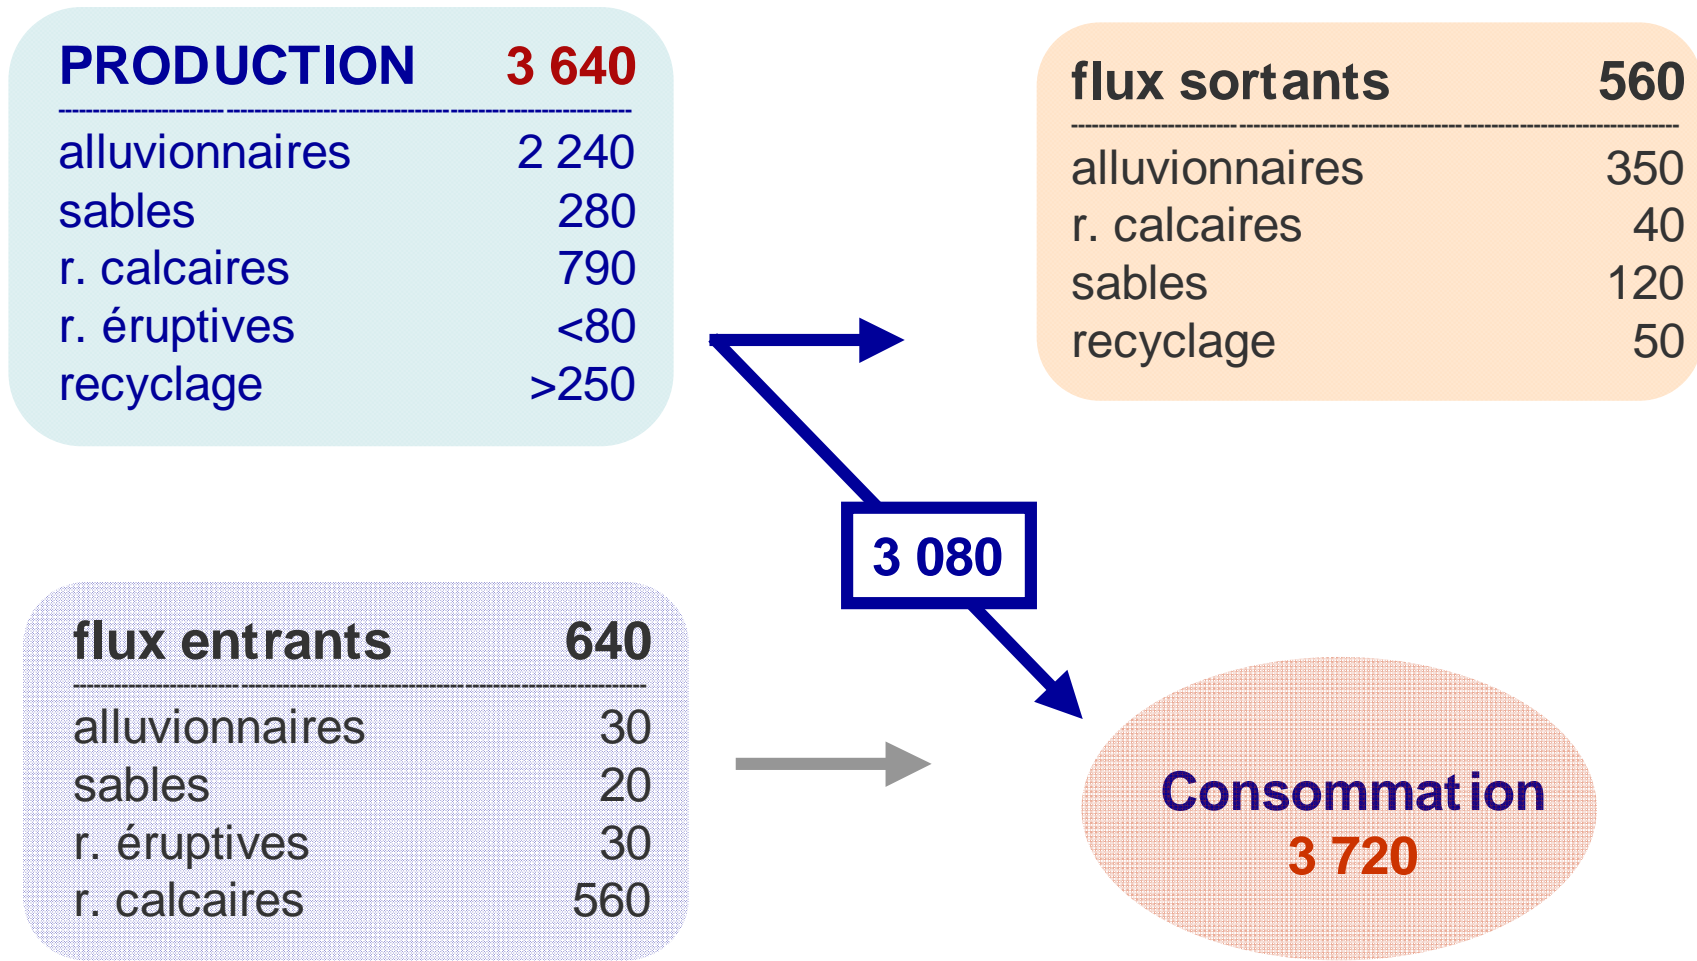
| PRODUCTION | 3 640 |
|---|---|
| alluvionnaires | 2 240 |
| sables | 280 |
| r. calcaires | 790 |
| r. éruptives | <80 |
| recyclage | >250 |

| flux sortants | 560 |
|---|---|
| alluvionnaires | 350 |
| r. calcaires | 40 |
| sables | 120 |
| recyclage | 50 |

3 080

| flux entrants | 640 |
|---|---|
| alluvionnaires | 30 |
| sables | 20 |
| r. éruptives | 30 |
| r. calcaires | 560 |

Consommation
3 720